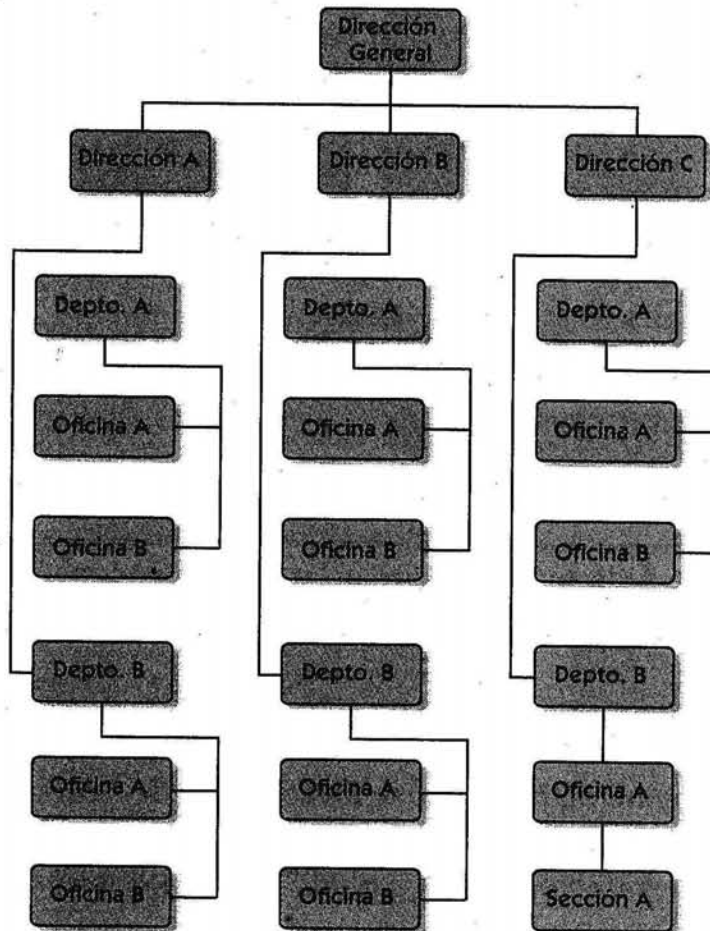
Dirección General

Dirección A

Depto. A

Oficina A

Oficina B

Depto. B

Oficina A

Oficina B

Dirección B

Depto. A

Oficina A

Oficina B

Depto. B

Oficina A

Oficina B

Dirección C

Depto. A

Oficina A

Oficina B

Depto. B

Oficina A

Sección A